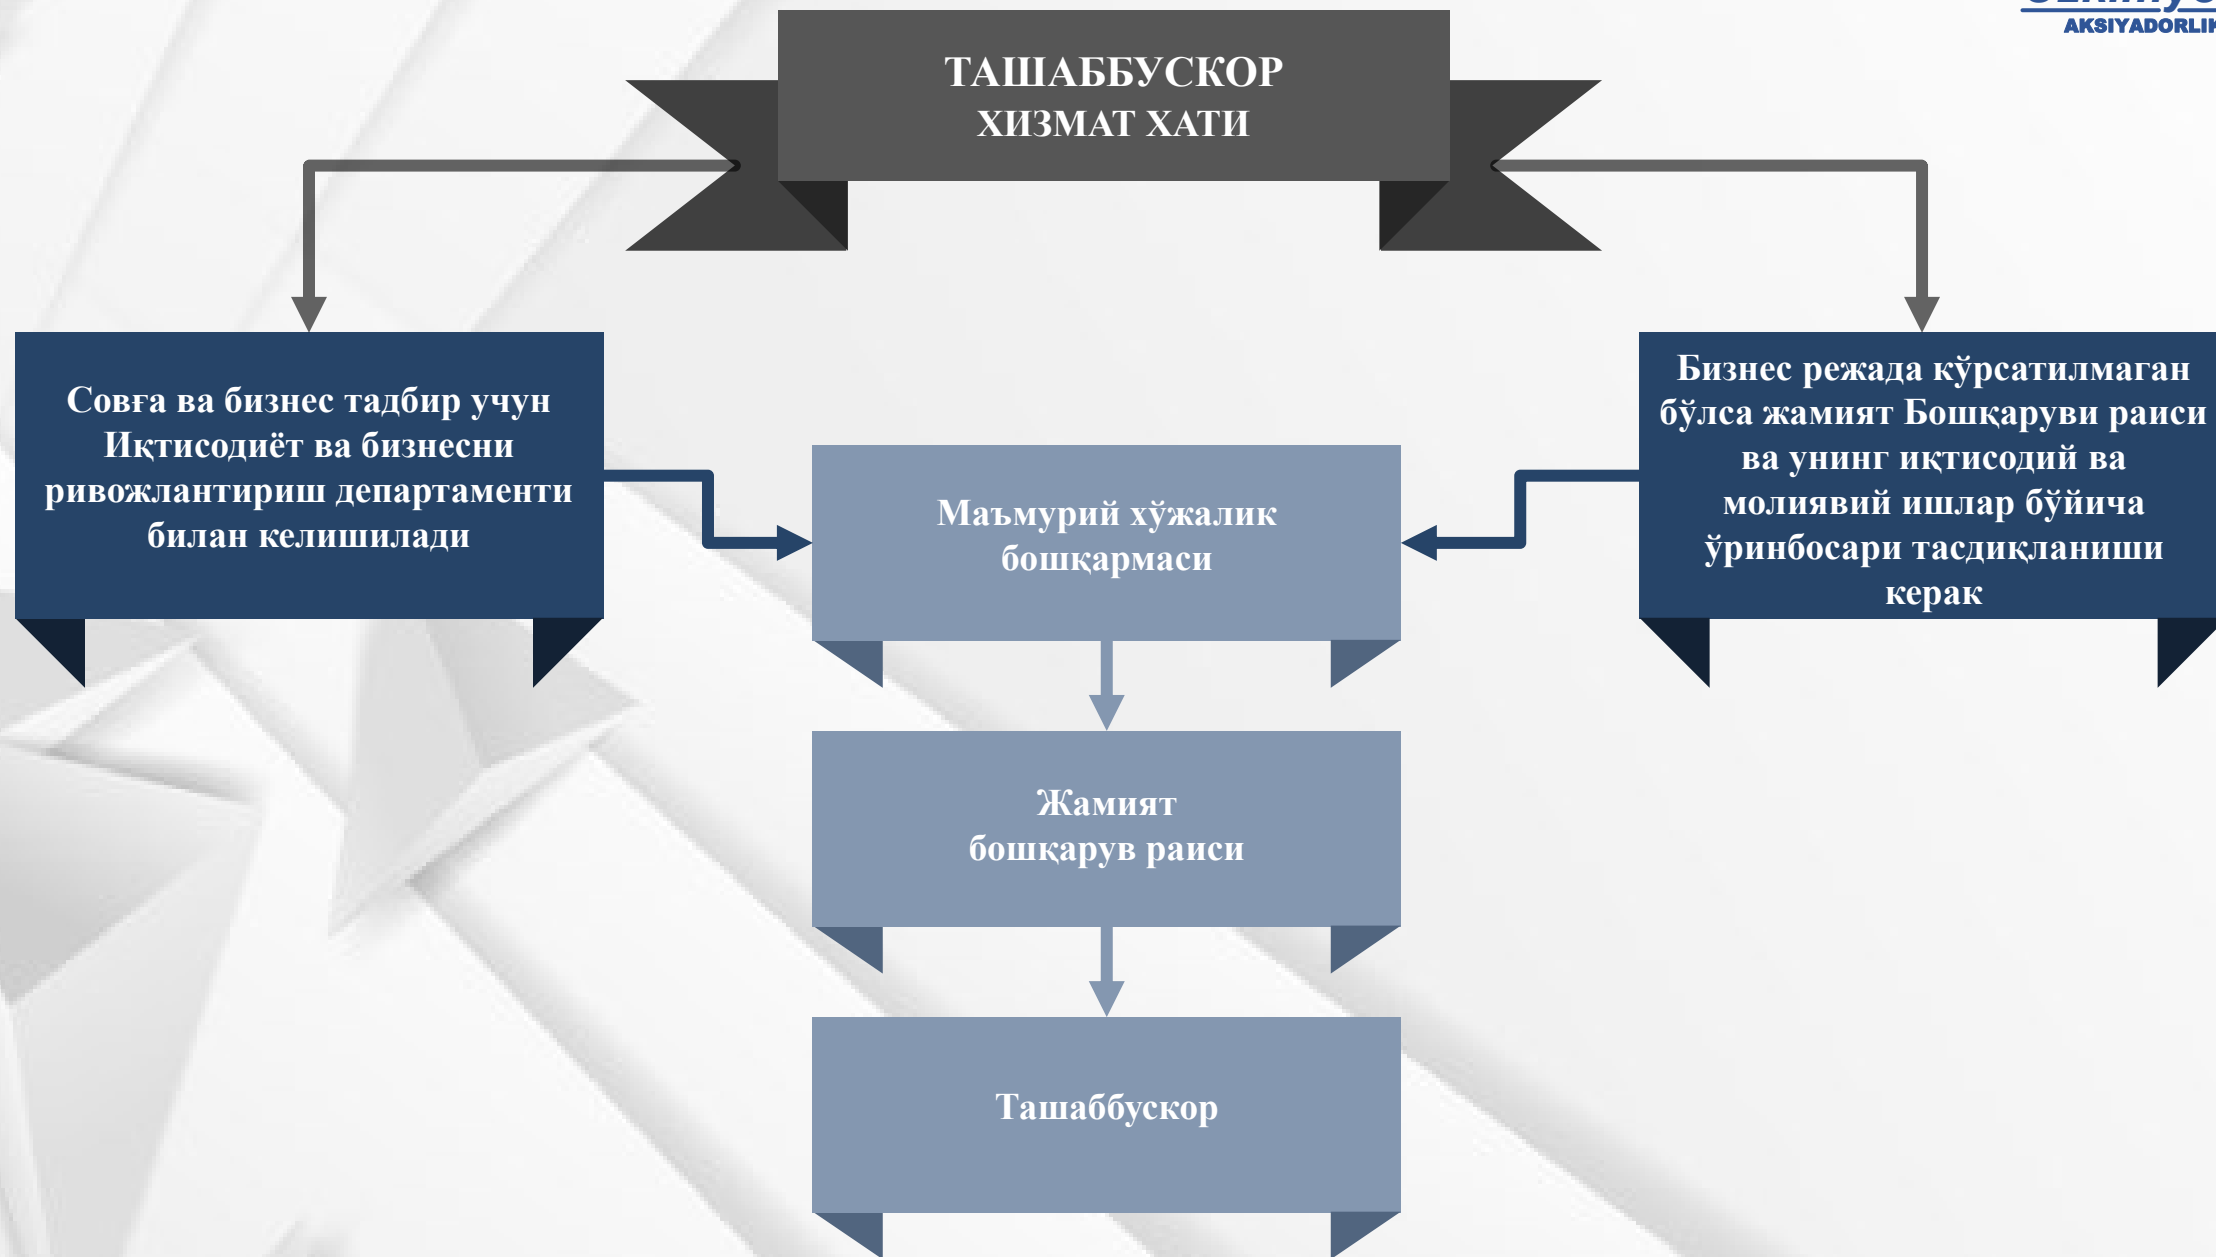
AKSIYADORLIK

ТАШАББУСКОР ХИЗМАТ ХАТИ

Совға ва бизнес тадбир учун Иқтисодиёт ва бизнесни ривожлантириш департаменти билан келишилади

Бизнес режада кўрсатилмаган бўлса жамият Бошқаруви раиси ва унинг иқтисодий ва молиявий ишлар бўйича ўринбосари тасдиқланиши керак

Маъмурий хўжалик бошқармаси

Жамият бошқарув раиси

Ташаббускор